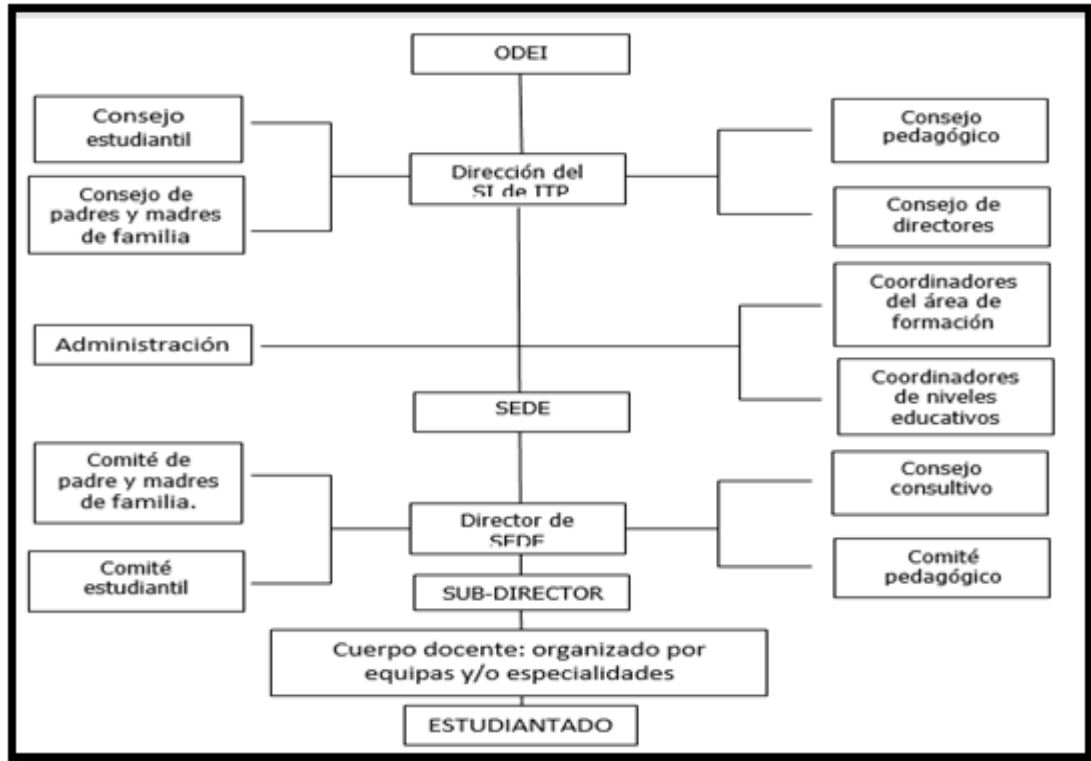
ODEI

Consejo estudiantil

Consejo de padres y madres de familia

Dirección del SI de ITP

Consejo pedagógico

Consejo de directores

Coordinadores del área de formación

Administración

Coordinadores de niveles educativos

SEDE

Comité de padre y madres de familia.

Comité estudiantil

Director de SEDE

Consejo consultivo

Comité pedagógico

SUB-DIRECTOR

Cuerpo docente: organizado por equipas y/o especialidades

ESTUDIANTADO